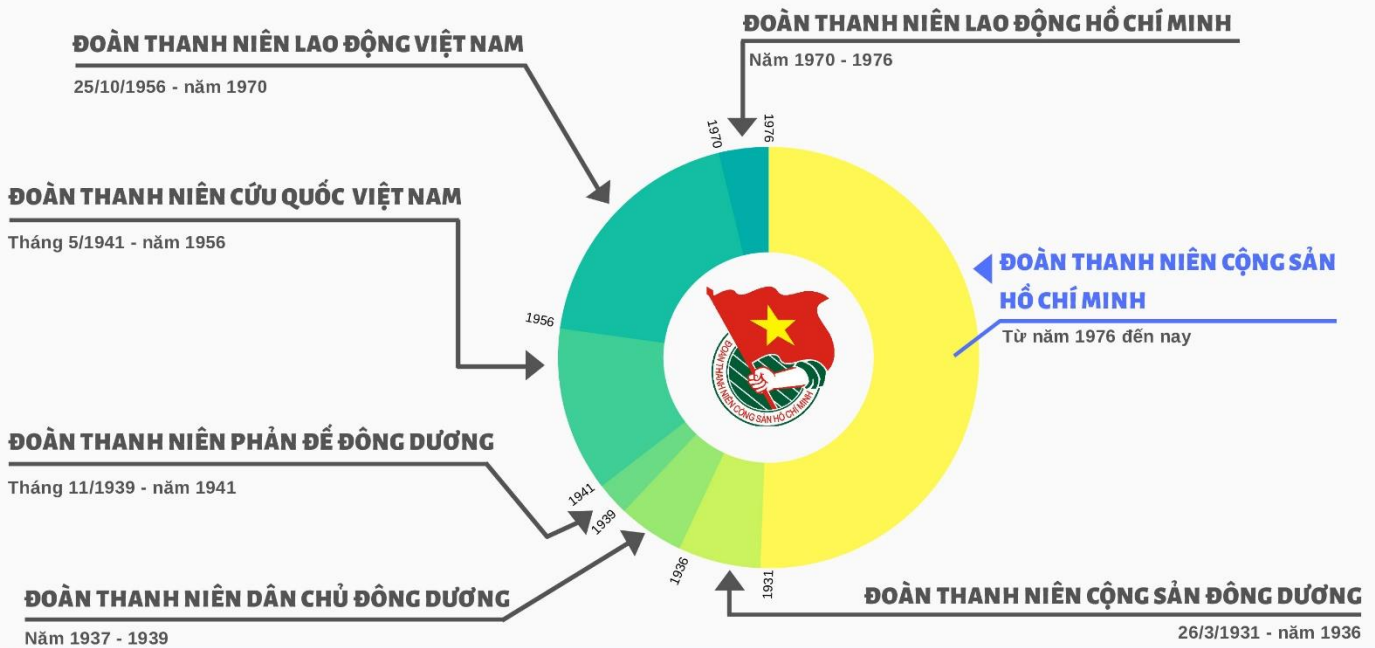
ĐOÀN THANH NIÊN LAO ĐỘNG VIỆT NAM
25/10/1956 - năm 1970

ĐOÀN THANH NIÊN LAO ĐỘNG HỒ CHÍ MINH
Năm 1970 - 1976

ĐOÀN THANH NIÊN CỨU QUỐC VIỆT NAM
Tháng 5/1941 - năm 1956

ĐOÀN THANH NIÊN CỘNG SẢN HỒ CHÍ MINH
Từ năm 1976 đến nay

ĐOÀN THANH NIÊN PHẢN ĐẾ ĐÔNG DƯƠNG
Tháng 11/1939 - năm 1941

ĐOÀN THANH NIÊN DÂN CHỦ ĐÔNG DƯƠNG
Năm 1937 - 1939

ĐOÀN THANH NIÊN CỘNG SẢN ĐÔNG DƯƠNG
26/3/1931 - năm 1936

1970
1976
1956
1941
1939
1936
1931

ĐOÀN THANH NIÊN CỘNG SẢN HỒ CHÍ MINH